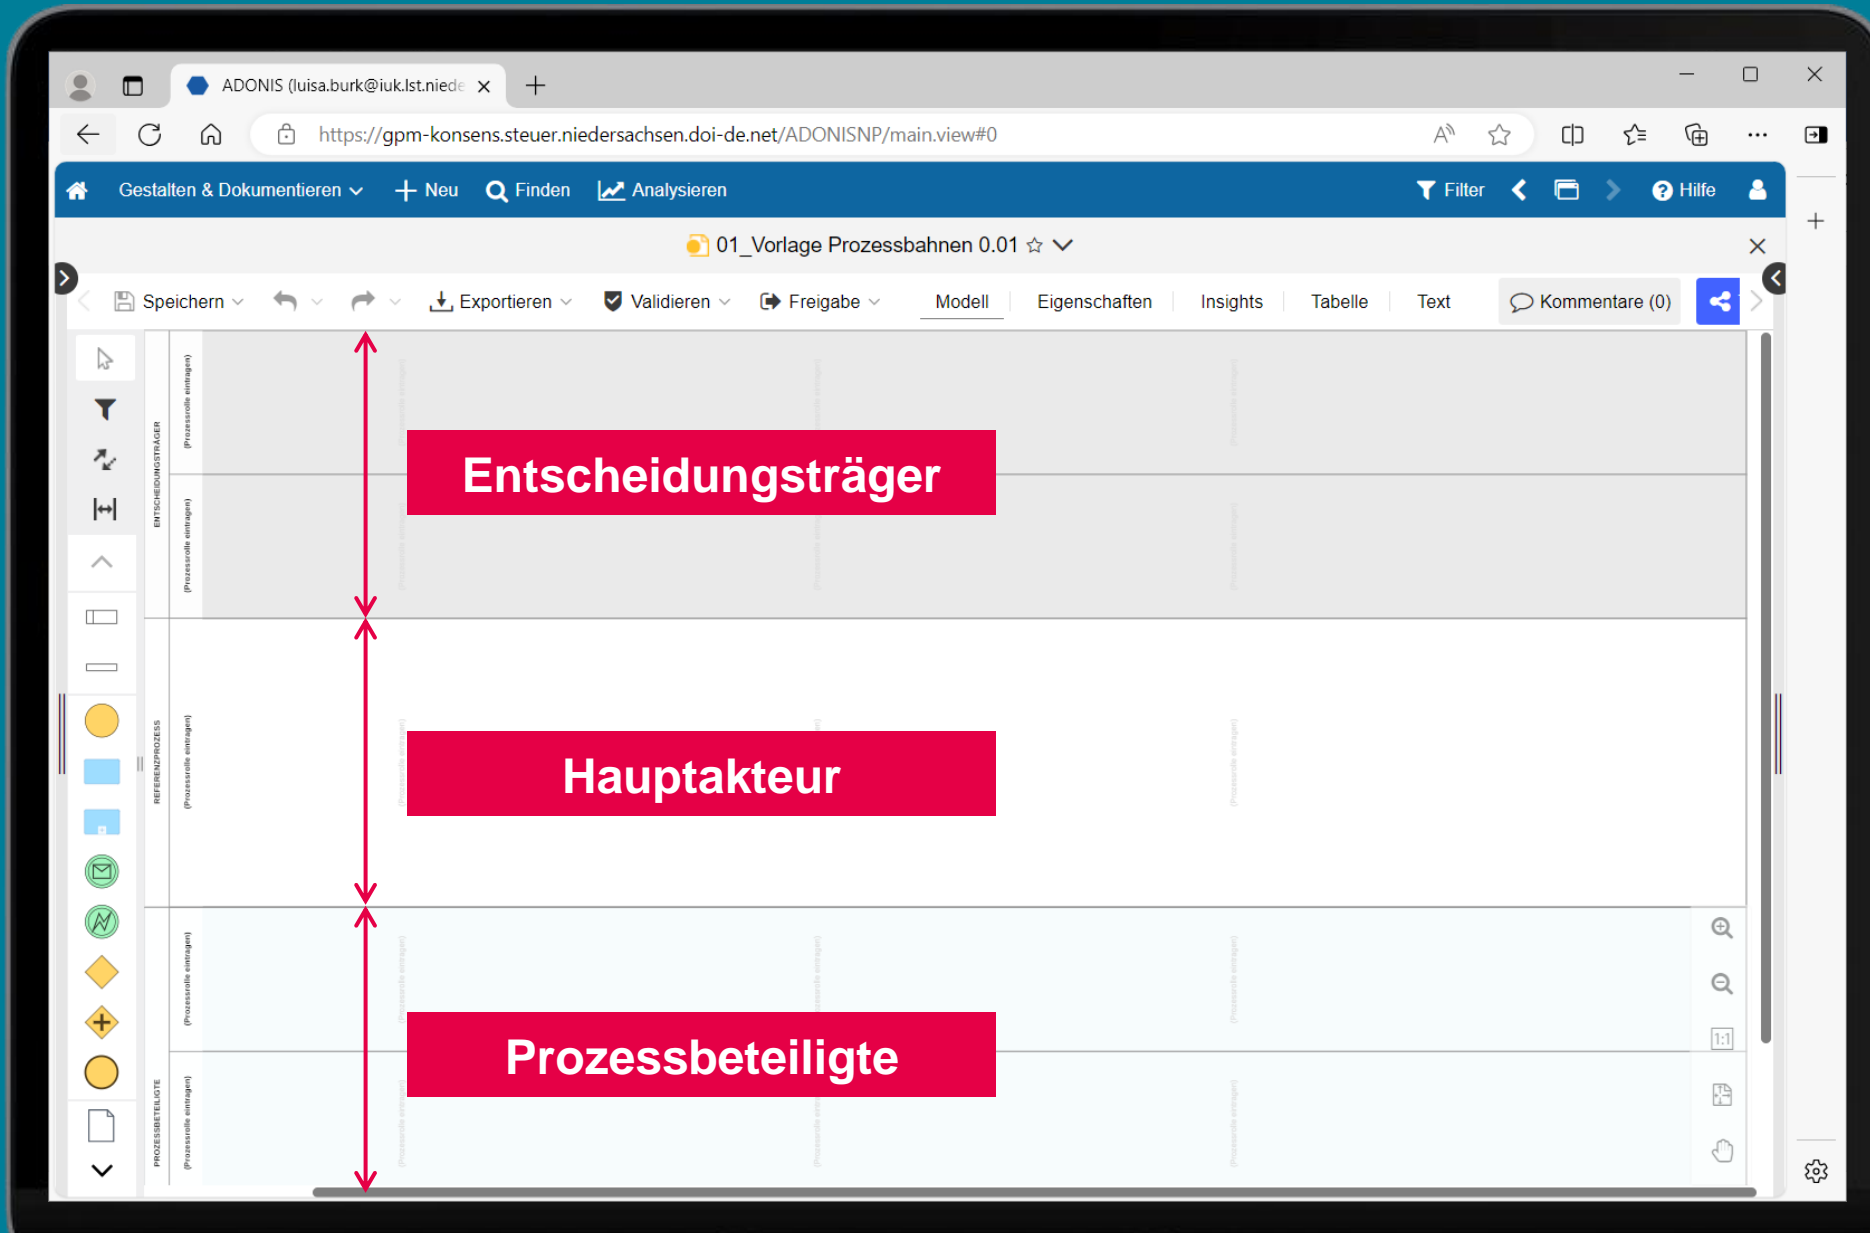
ADONIS (luisa.burk@iuk.lst.niede

https://gpm-konsens.steuer.niedersachsen.doi-de.net/ADONISNP/main.view#0

Gestalten & Dokumentieren + Neu Finden Analysieren Filter Hilfe

01_Vorlage Prozessbahnen 0.01

Speichern Exportieren Validieren Freigabe Modell Eigenschaften Insights Tabelle Text Kommentare (0)

ENTSCHEIDUNGSTRÄGER
(Prozessrolle eintragen)
(Prozessrolle eintragen)

Entscheidungsträger

REFERENZPROZESS
(Prozessrolle eintragen)

Hauptakteur

PROZESSBETEILIGTE
(Prozessrolle eintragen)
(Prozessrolle eintragen)

Prozessbeteiligte

1:1